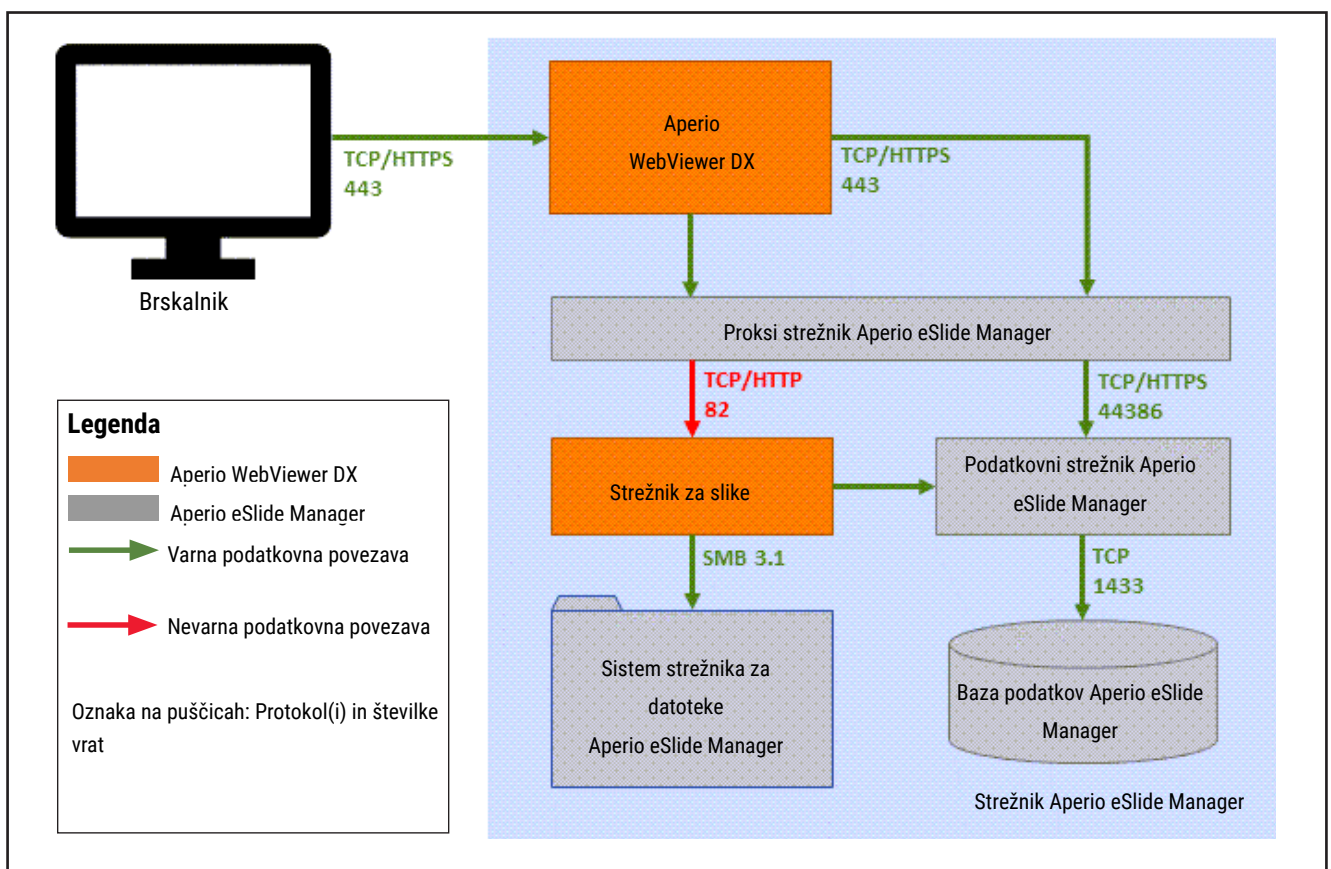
TCP/HTTPS
443

Brskalnik

Aperio
WebViewer DX

TCP/HTTPS
443

Proksi strežnik Aperio eSlide Manager

TCP/HTTP
82

TCP/HTTPS
44386

Strežnik za slike

Podatkovni strežnik Aperio eSlide Manager

SMB 3.1

TCP
1433

Sistem strežnika za datoteke
Aperio eSlide Manager

Baza podatkov Aperio eSlide Manager

Strežnik Aperio eSlide Manager

Legenda

Aperio WebViewer DX

Aperio eSlide Manager

Varna podatkovna povezava

Nevarna podatkovna povezava

Oznaka na puščicah: Protokol(i) in številke vrat